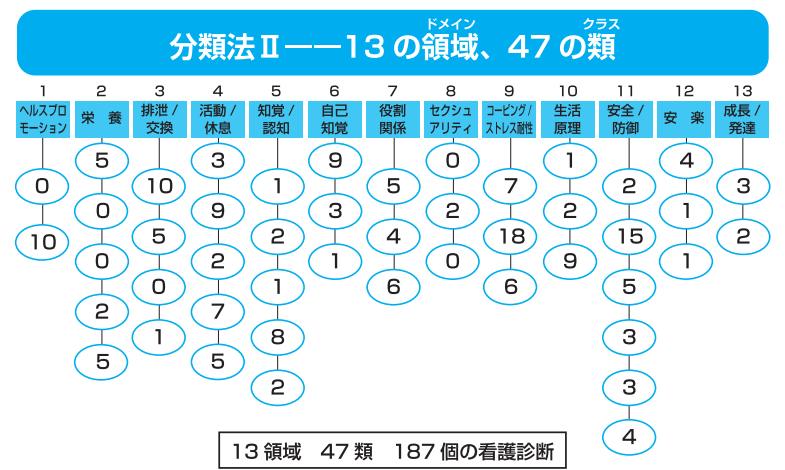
分類法Ⅱ——13 の領域（ドメイン）、47 の類（クラス）

| 1 | 2 | 3 | 4 | 5 | 6 | 7 | 8 | 9 | 10 | 11 | 12 | 13 |
|---|---|---|---|---|---|---|---|---|---|---|---|---|
| ヘルスプロモーション | 栄養 | 排泄／交換 | 活動／休息 | 知覚／認知 | 自己知覚 | 役割関係 | セクシュアリティ | コーピング／ストレス耐性 | 生活原理 | 安全／防御 | 安楽 | 成長／発達 |
| 0 | 5 | 10 | 3 | 1 | 9 | 5 | 0 | 7 | 1 | 2 | 4 | 3 |
| 10 | 0 | 5 | 9 | 2 | 3 | 4 | 2 | 18 | 2 | 15 | 1 | 2 |
| | 0 | 0 | 2 | 1 | 1 | 6 | 0 | 6 | 9 | 5 | 1 | |
| | 2 | 1 | 7 | 8 | | | | | | 3 | | |
| | 5 | | 5 | 2 | | | | | | 3 | | |
| | | | | | | | | | | 4 | | |

13 領域　47 類　187 個の看護診断